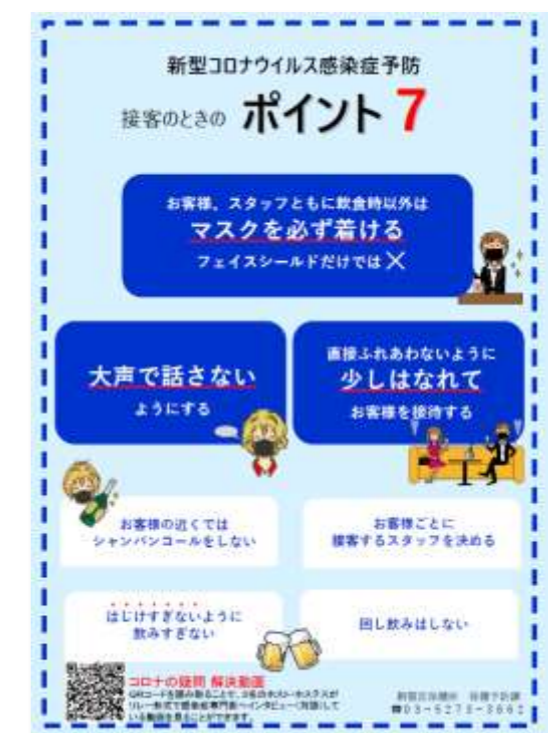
新型コロナウイルス感染症予防

接客のときの ポイント 7

お客様、スタッフともに飲食時以外は
マスクを必ず着ける
フェイスシールドだけでは ×

大声で話さない
ようにする

直接ふれあわないように
少しはなれて
お客様を接待する

お客様の近くでは
シャンパンコールをしない

お客様ごとに
接客するスタッフを決める

はじけすぎないように
飲みすぎない

回し飲みはしない

コロナの疑問 解決動画
QRコードを読み取ることで、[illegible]
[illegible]

新宿区保健所 保健予防課
☎03-5273-3862